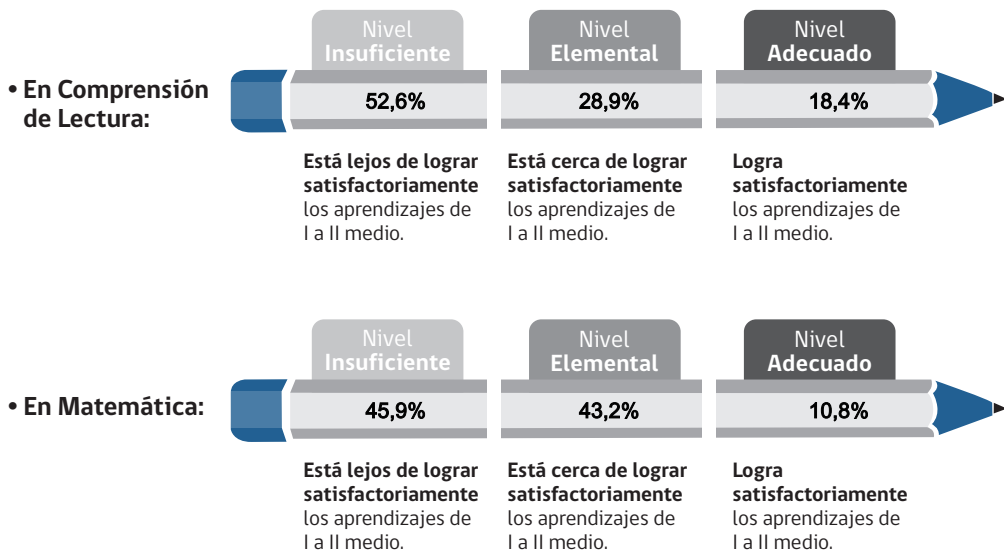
• En Comprensión de Lectura:

Nivel Insuficiente
52,6%
Está lejos de lograr satisfactoriamente los aprendizajes de I a II medio.

Nivel Elemental
28,9%
Está cerca de lograr satisfactoriamente los aprendizajes de I a II medio.

Nivel Adecuado
18,4%
Logra satisfactoriamente los aprendizajes de I a II medio.

• En Matemática:

Nivel Insuficiente
45,9%
Está lejos de lograr satisfactoriamente los aprendizajes de I a II medio.

Nivel Elemental
43,2%
Está cerca de lograr satisfactoriamente los aprendizajes de I a II medio.

Nivel Adecuado
10,8%
Logra satisfactoriamente los aprendizajes de I a II medio.